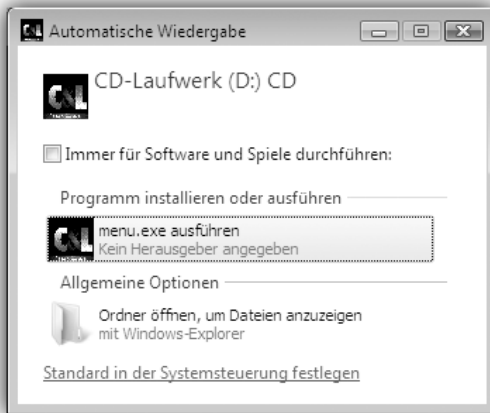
Automatische Wiedergabe

CD-Laufwerk (D:) CD

Immer für Software und Spiele durchführen:

Programm installieren oder ausführen

menu.exe ausführen
Kein Herausgeber angegeben

Allgemeine Optionen

Ordner öffnen, um Dateien anzuzeigen
mit Windows-Explorer

Standard in der Systemsteuerung festlegen